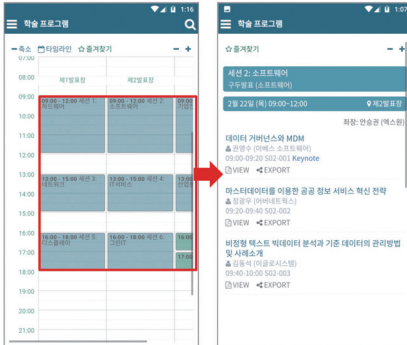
1:16

학술 프로그램

축소 타임라인 즐겨찾기 − +

07:30

08:00 제1발표장 제2발표장

09:00

09:00 - 12:00 세션 1 : 하드웨어

09:00 - 12:00 세션 2: 소프트웨어

10:00

11:00

12:00

13:00

13:00 - 15:00 세션 3: 네트워크

13:00 - 15:00 세션 4: 디지털

14:00

15:00

16:00

16:00 - 18:00 세션 5: 모드플레이

16:00 - 18:00 세션 6: 기타

17:00

18:00

19:00

20:00

21:00

1:07

학술 프로그램

즐겨찾기

세션 2: 소프트웨어

구두발표 (소프트웨어)

2월 22일 (목) 09:00~12:00 제2발표장

좌장: 안승권 (엑스원)

데이터 거버넌스와 MDM

관명수 (비에스 소프트웨어)

09:00-09:20 502-001 Keynote

VIEW EXPORT

마스터데이터를 이용한 공공 정보 서비스 혁신 전략

정광우 (이바네트웍스)

09:20-09:40 502-002

VIEW EXPORT

비정형 텍스트 빅데이터 분석과 기준 데이터의 관리방법 및 사례소개

김동식 (이글로시스템)

09:40-10:00 502-003

VIEW EXPORT